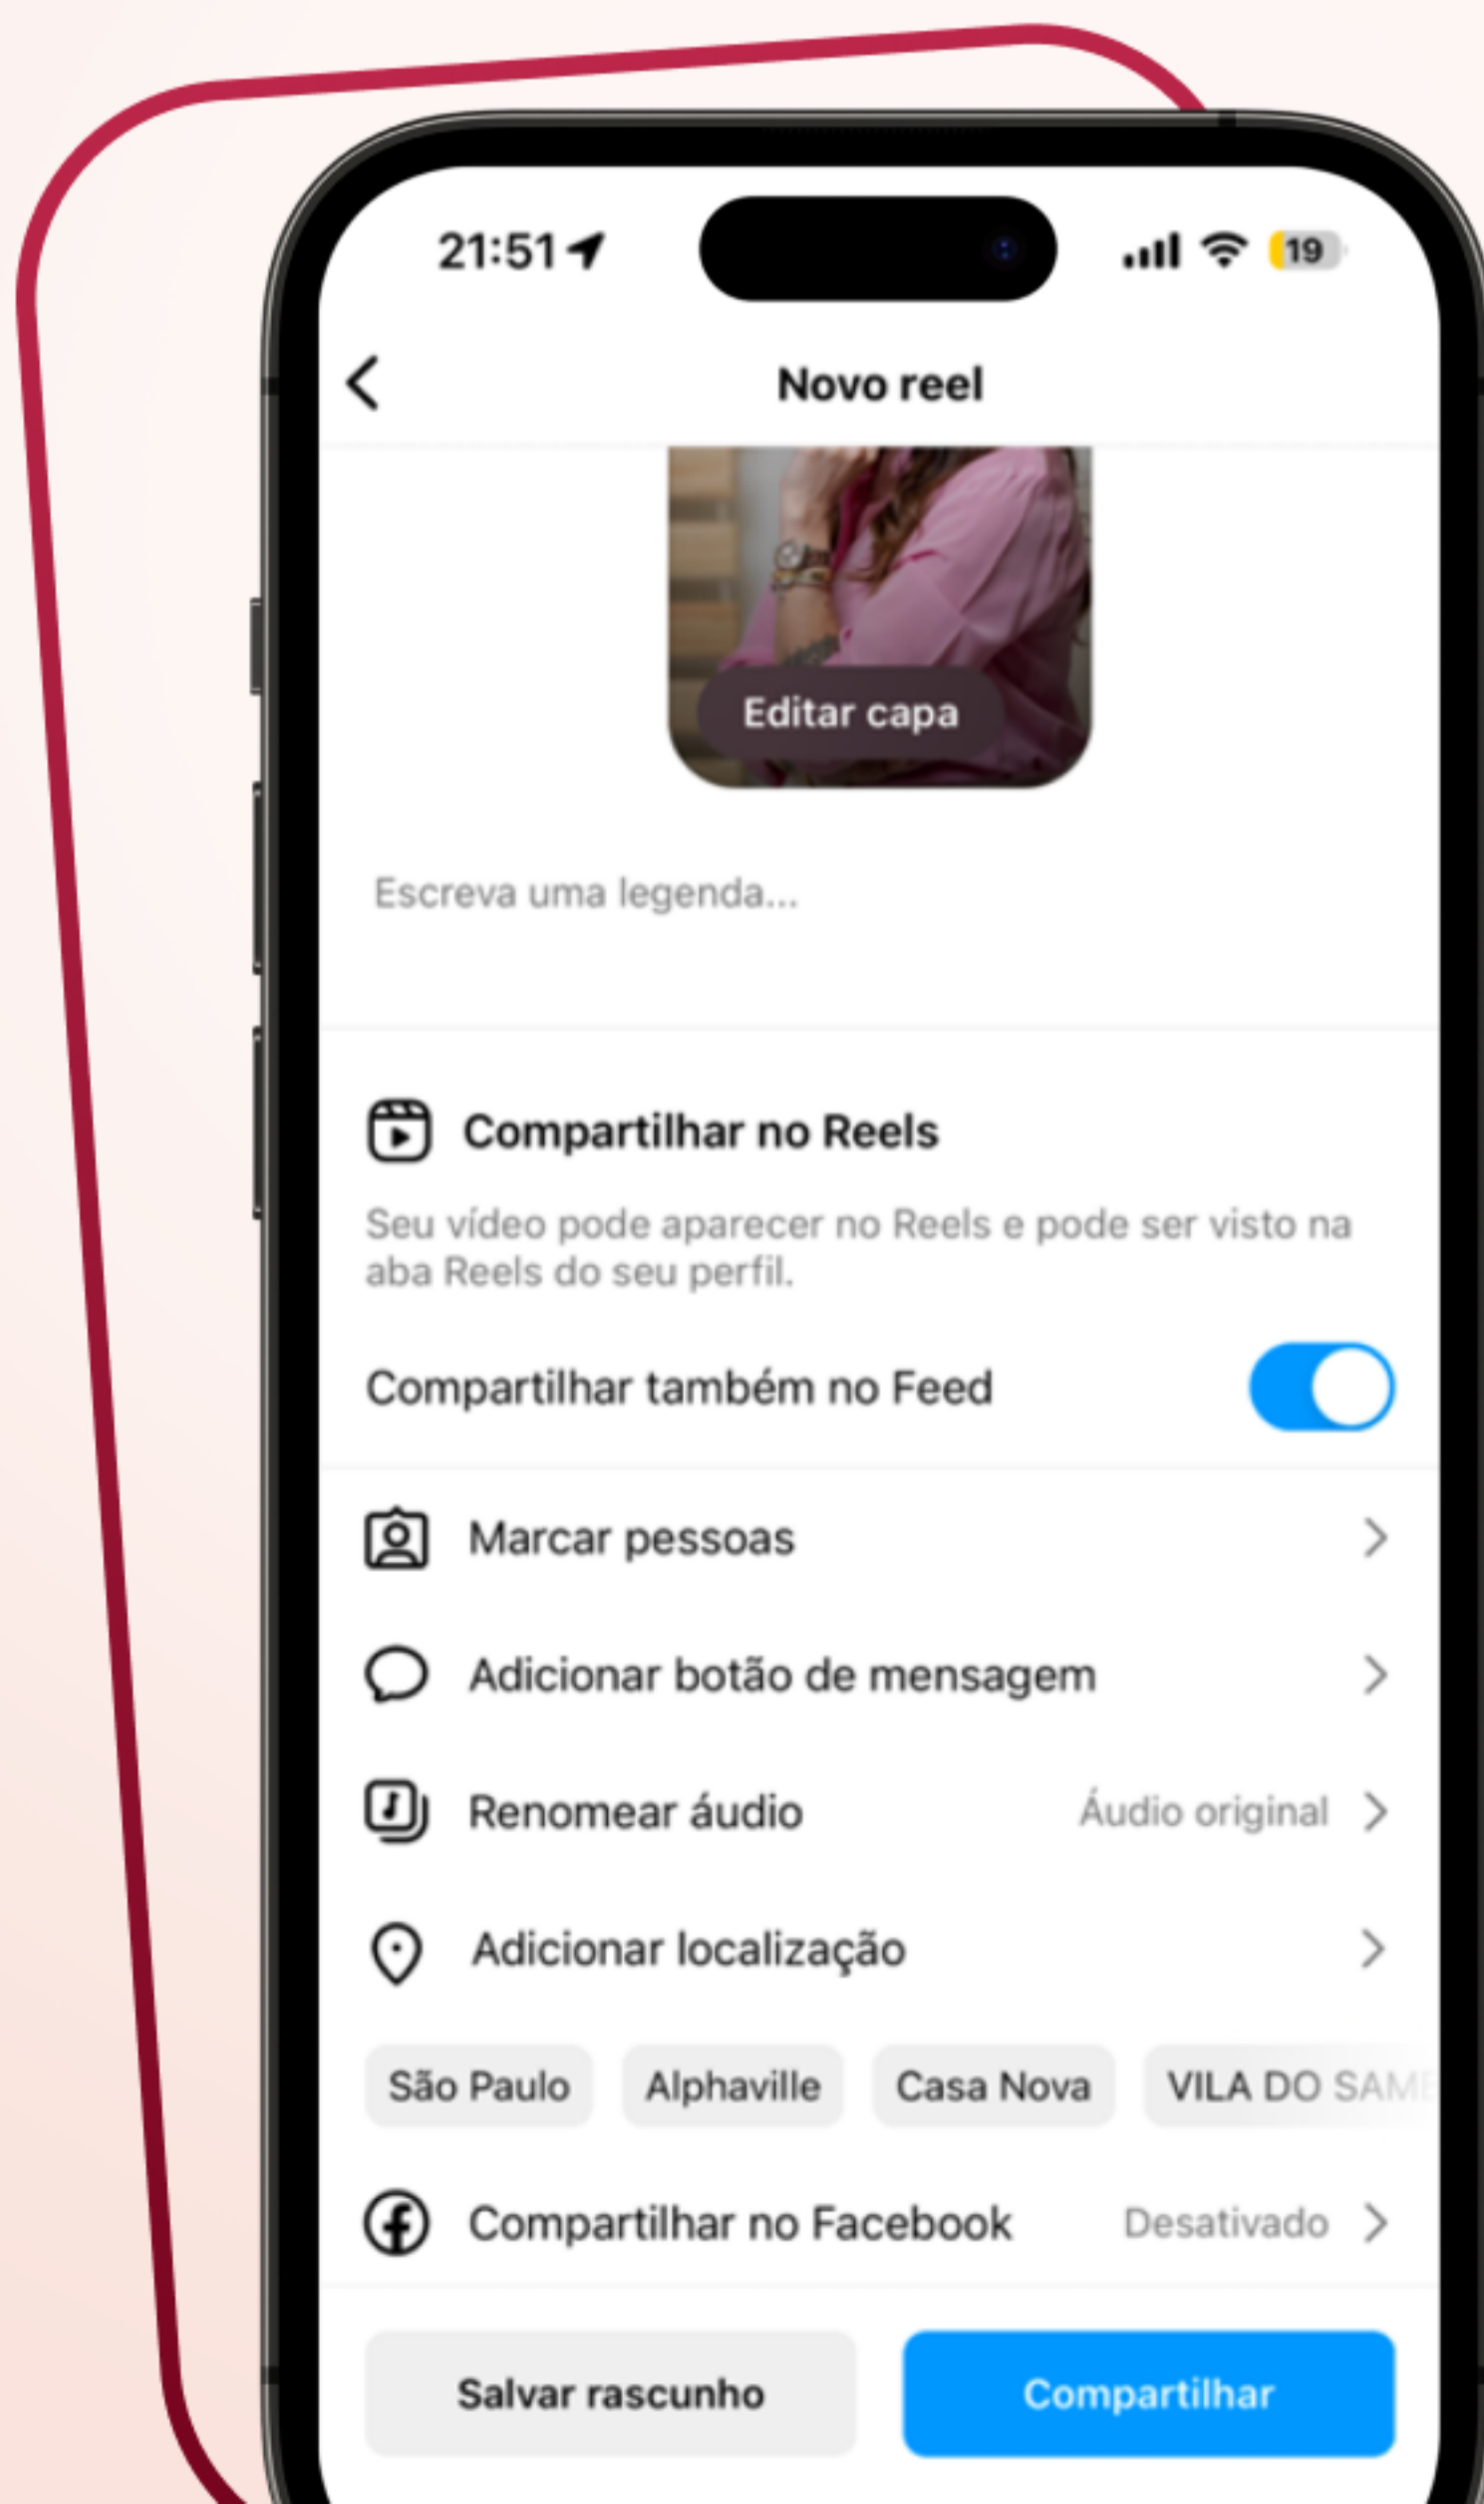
21:51

19

Novo reel

Editar capa

Escreva uma legenda...

Compartilhar no Reels

Seu vídeo pode aparecer no Reels e pode ser visto na aba Reels do seu perfil.

Compartilhar também no Feed

Marcar pessoas

Adicionar botão de mensagem

Renomear áudio Áudio original

Adicionar localização

São Paulo Alphaville Casa Nova VILA DO SA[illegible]

Compartilhar no Facebook Desativado

Salvar rascunho Compartilhar